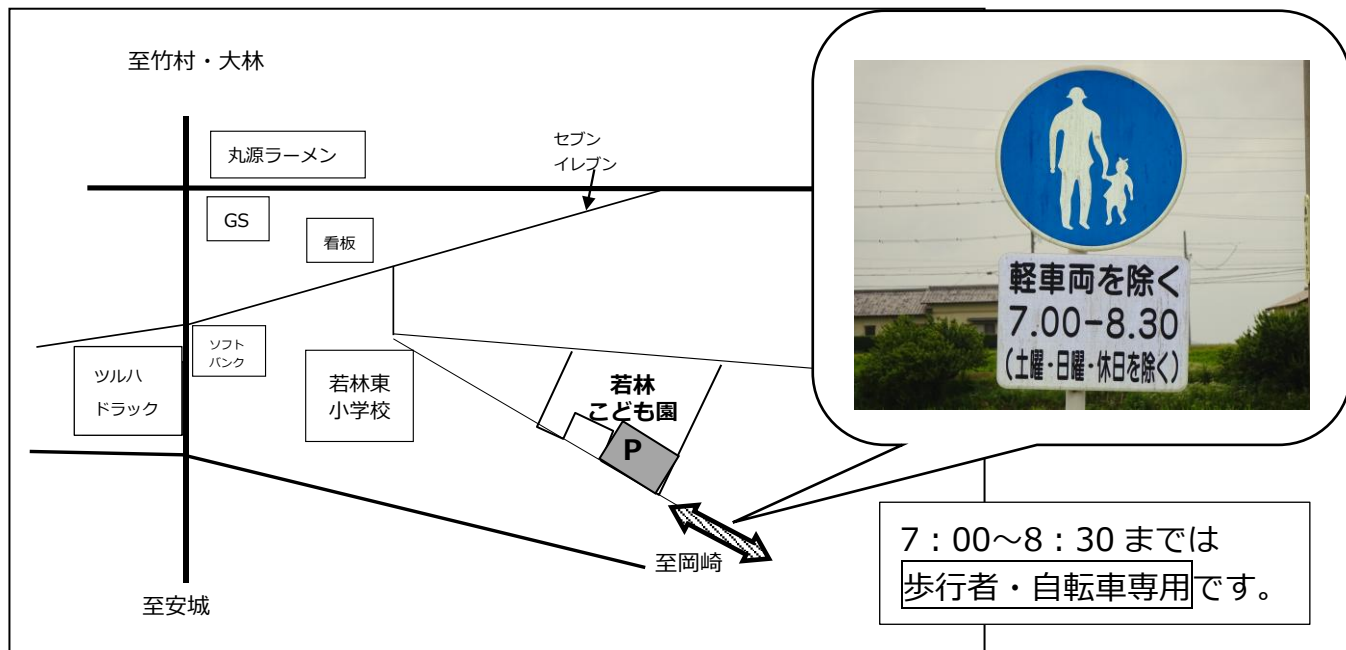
至竹村・大林

丸源ラーメン

セブン
イレブン

GS

看板

ソフト
バンク

ツルハ
ドラック

若林東
小学校

若林
こども園

P

至岡崎

至安城

軽車両を除く
7.00−8.30
(土曜・日曜・休日を除く)

7：00〜8：30 までは
歩行者・自転車専用です。